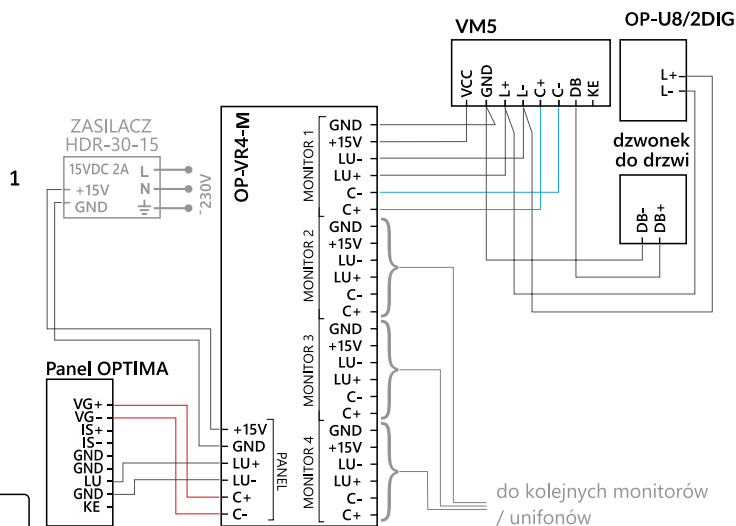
1

ZASILACZ
HDR-30-15
15VDC 2A
L
N
+15V
GND
~230V

OP-VR4-M

MONITOR 1
GND
+15V
LU-
LU+
C-
C+

MONITOR 2
GND
+15V
LU-
LU+
C-
C+

MONITOR 3
GND
+15V
LU-
LU+
C-
C+

MONITOR 4
GND
+15V
LU-
LU+
C-
C+

PANEL
+15V
GND
LU+
LU-
C+
C-

VM5
VCC
GND
L+
L-
C+
C-
DB
KE

OP-U8/2DIG
L+
L-

dzwonek
do drzwi
DB-
DB+

Panel OPTIMA
VG+
VG-
IS+
IS-
GND
GND
LU
GND
KE

do kolejnych monitorów
/ unifonów